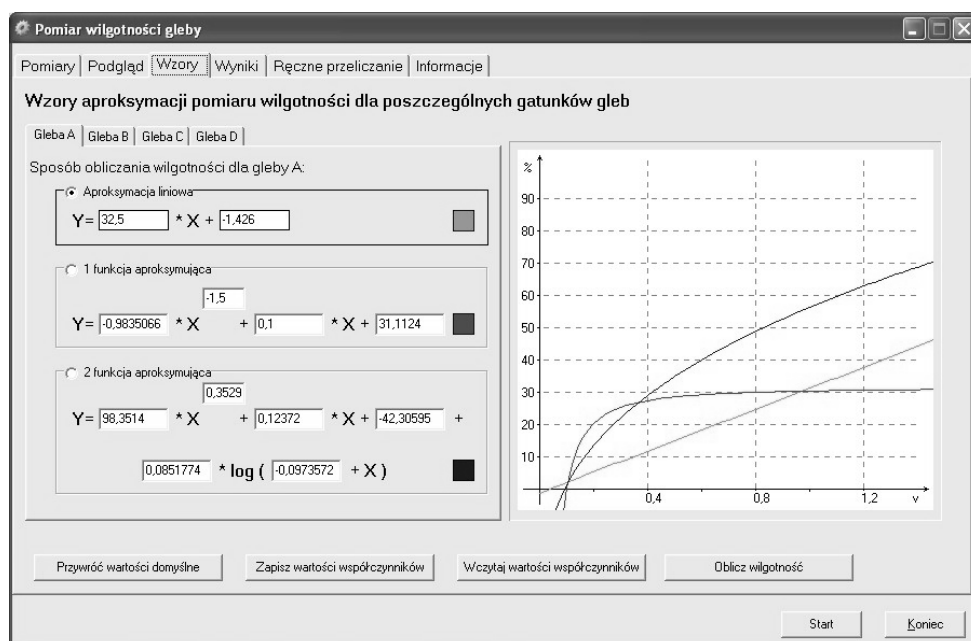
Pomiar wilgotności gleby

Pomiary | Podgląd | Wzory | Wyniki | Ręczne przeliczanie | Informacje

Wzory aproksymacji pomiaru wilgotności dla poszczególnych gatunków gleb

Gleba A | Gleba B | Gleba C | Gleba D

Sposób obliczania wilgotności dla gleby A:

Aproksymacja liniowa

Y= 32,5 * X + -1,426

1 funkcja aproksymująca

-1,5

Y= -0,9835066 * X + 0,1 * X + 31,1124

2 funkcja aproksymująca

0,3529

Y= 98,3514 * X + 0,12372 * X + -42,30595 +

0,0851774 * log ( -0,0973572 + X )

%
90
80
70
60
50
40
30
20
10
0,4
0,8
1,2
v

Przywróć wartości domyślne | Zapisz wartości współczynników | Wczytaj wartości współczynników | Oblicz wilgotność

Start | Koniec